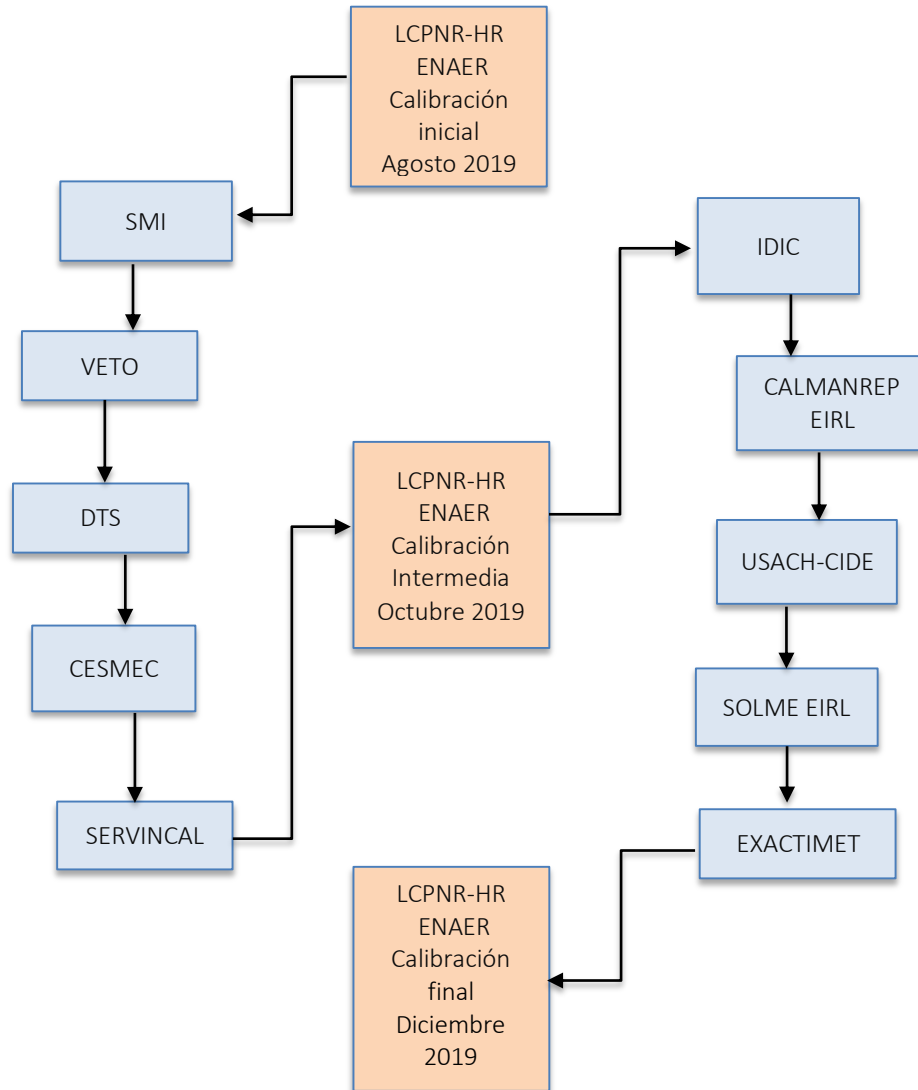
LCPNR-HR
ENAER
Calibración
inicial
Agosto 2019

SMI

VETO

DTS

CESMEC

SERVINCAL

LCPNR-HR
ENAER
Calibración
Intermedia
Octubre 2019

IDIC

CALMANREP
EIRL

USACH-CIDE

SOLME EIRL

EXACTIMET

LCPNR-HR
ENAER
Calibración
final
Diciembre
2019